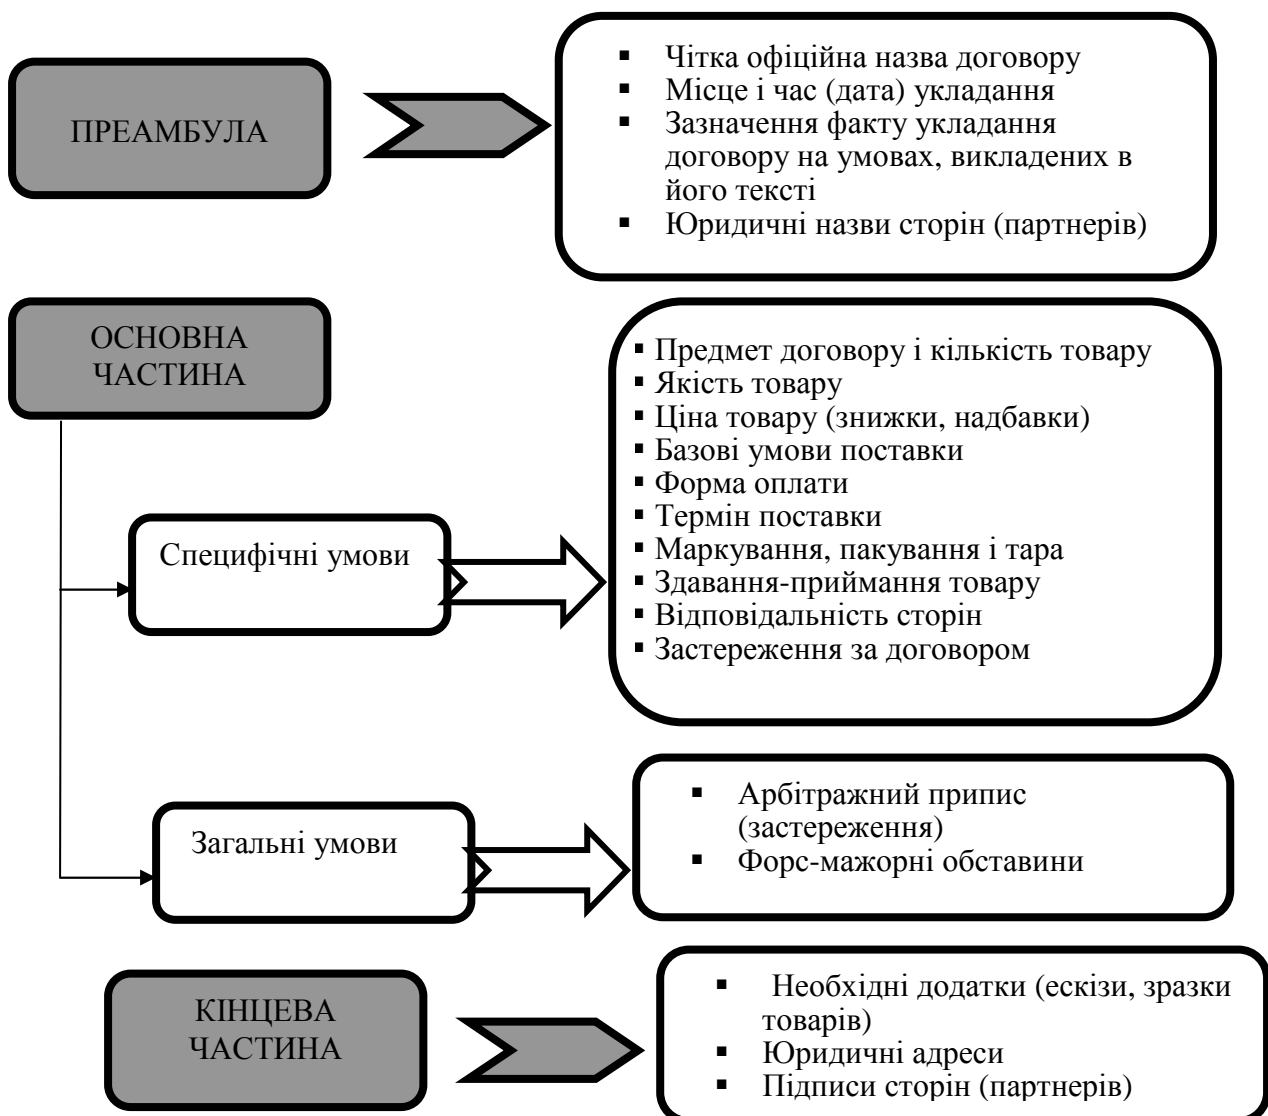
ПРЕАМБУЛА

- Чітка офіційна назва договору
- Місце і час (дата) укладання
- Зазначення факту укладання договору на умовах, викладених в його тексті
- Юридичні назви сторін (партнерів)

ОСНОВНА ЧАСТИНА

Специфічні умови

- Предмет договору і кількість товару
- Якість товару
- Ціна товару (знижки, надбавки)
- Базові умови поставки
- Форма оплати
- Термін поставки
- Маркування, пакування і тара
- Здавання-приймання товару
- Відповідальність сторін
- Застереження за договором

Загальні умови

- Арбітражний припис (застереження)
- Форс-мажорні обставини

КІНЦЕВА ЧАСТИНА

- Необхідні додатки (ескізи, зразки товарів)
- Юридичні адреси
- Підписи сторін (партнерів)